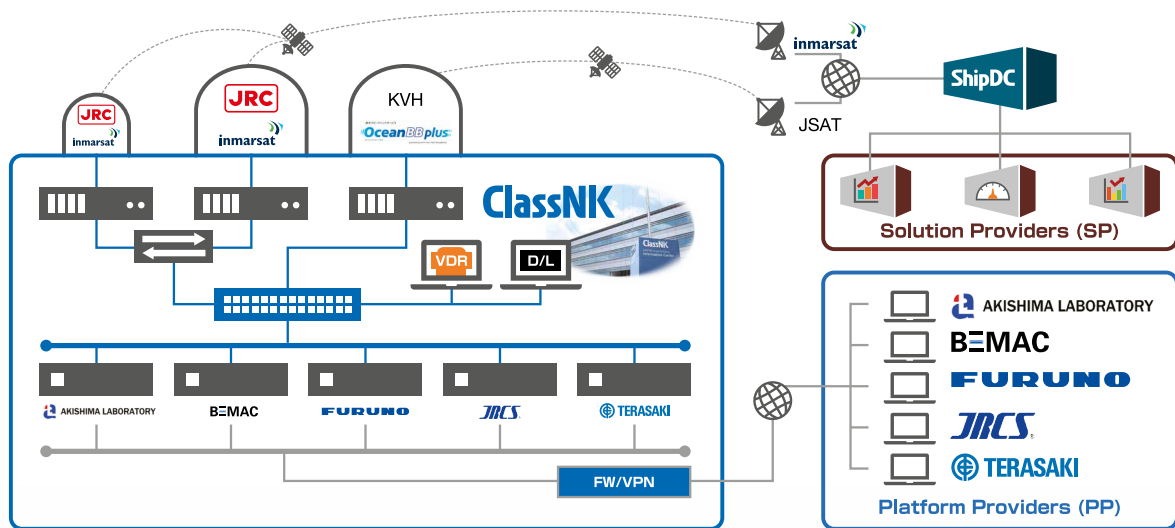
inmarsat
ShipDC
JSAT
JRC
inmarsat
JRC
inmarsat
KVH
OceanBBplus
ClassNK
VDR
D/L
ClassNK
Solution Providers (SP)
AKISHIMA LABORATORY
BEMAC
FURUNO
JRCS
TERASAKI
AKISHIMA LABORATORY
BEMAC
FURUNO
JRCS
TERASAKI
FW/VPN
Platform Providers (PP)